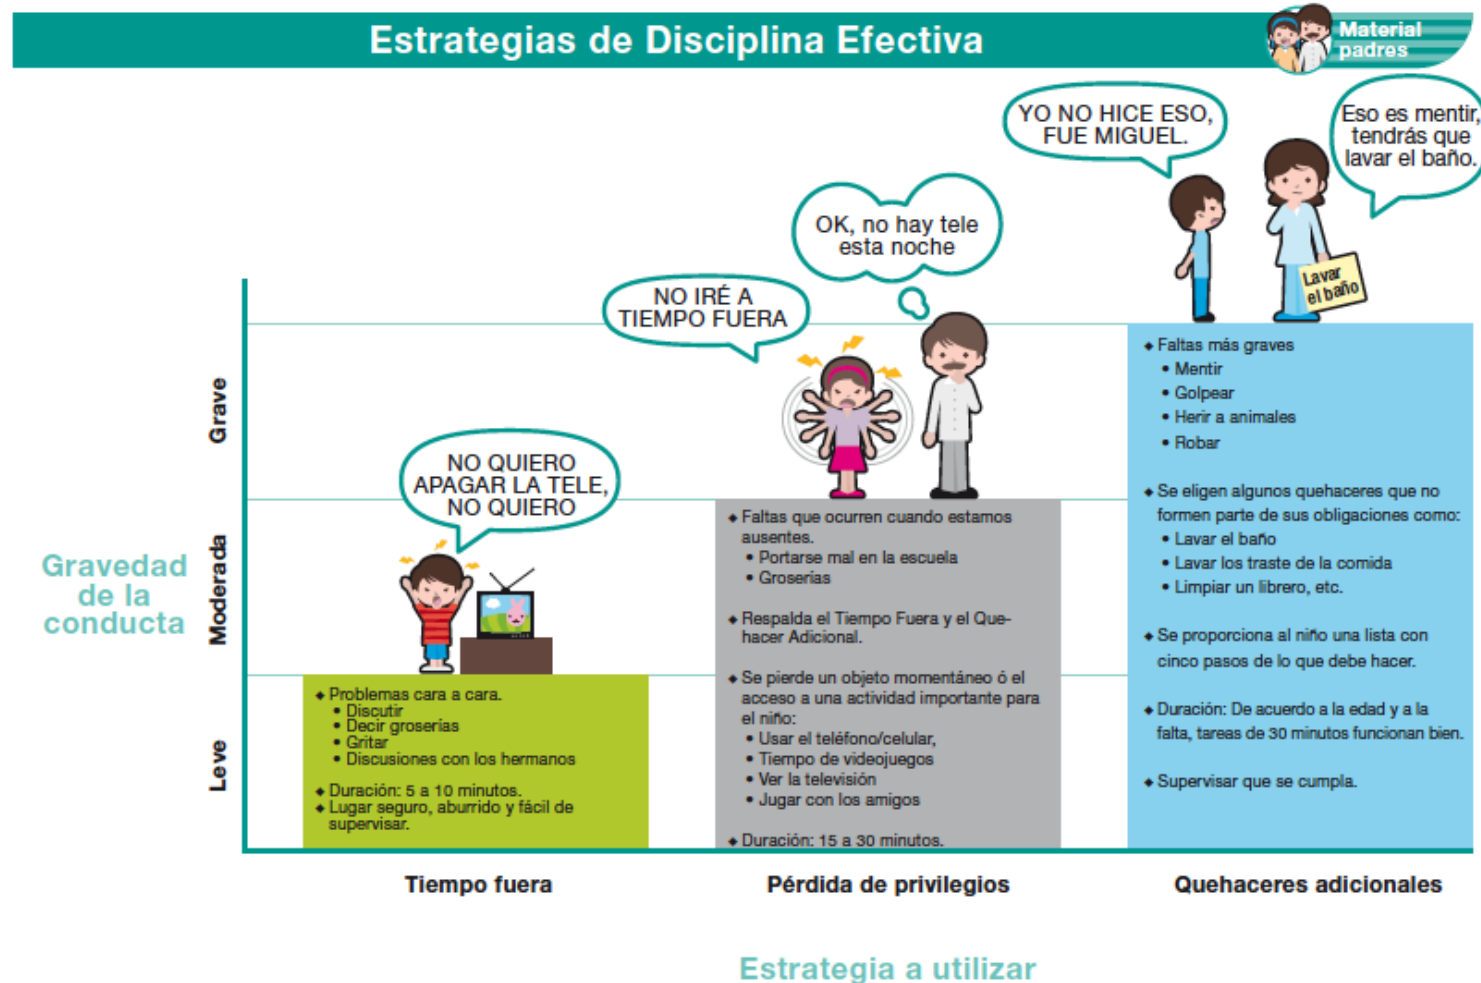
Estrategias de Disciplina Efectiva

Material padres

YO NO HICE ESO, FUE MIGUEL.

Eso es mentir, tendrás que lavar el baño.

OK, no hay tele esta noche

NO IRÉ A TIEMPO FUERA

Lavar el baño

NO QUIERO APAGAR LA TELE, NO QUIERO

Gravedad de la conducta

Grave

Moderada

Leve

- Problemas cara a cara.
  - Discutir
  - Decir groserias
  - Gritar
  - Discusiones con los hermanos
- Duración: 5 a 10 minutos.
- Lugar seguro, aburrido y fácil de supervisar.

- Faltas que ocurren cuando estamos ausentes.
  - Portarse mal en la escuela
  - Groserías
- Respalda el Tiempo Fuera y el Quehacer Adicional.
- Se pierde un objeto momentáneo ó el acceso a una actividad importante para el niño:
  - Usar el teléfono/celular,
  - Tiempo de videojuegos
  - Ver la televisión
  - Jugar con los amigos
- Duración: 15 a 30 minutos.

- Faltas más graves
  - Mentir
  - Golpear
  - Herir a animales
  - Robar
- Se eligen algunos quehaceres que no formen parte de sus obligaciones como:
  - Lavar el baño
  - Lavar los traste de la comida
  - Limpiar un librero, etc.
- Se proporciona al niño una lista con cinco pasos de lo que debe hacer.
- Duración: De acuerdo a la edad y a la falta, tareas de 30 minutos funcionan bien.
- Supervisar que se cumpla.

Tiempo fuera

Pérdida de privilegios

Quehaceres adicionales

Estrategia a utilizar